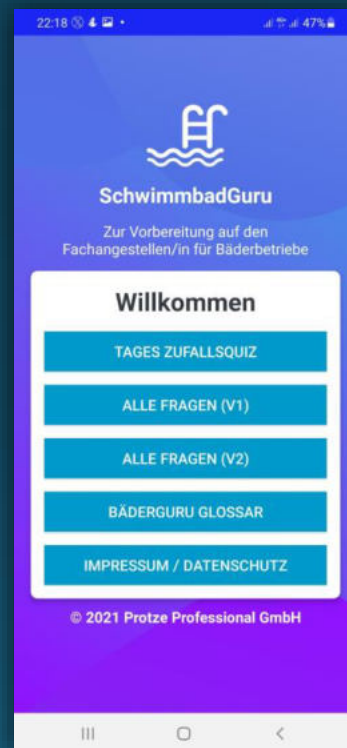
22:18 47%

SchwimmbadGuru

Zur Vorbereitung auf den Fachangestellen/in für Bäderbetriebe

Willkommen

TAGES ZUFALLSQUIZ

ALLE FRAGEN (V1)

ALLE FRAGEN (V2)

BÄDERGURU GLOSSAR

IMPRESSUM / DATENSCHUTZ

© 2021 Protze Professional GmbH